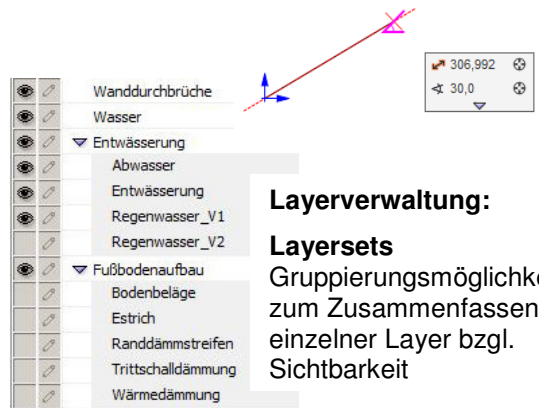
306,992
30,0

Wanddurchbrüche
Wasser
Entwässerung
Abwasser
Entwässerung
Regenwasser_V1
Regenwasser_V2
Fußbodenaufbau
Bodenbeläge
Estrich
Randdämmstreifen
Trittschalldämmung
Wärmedämmung

Layerverwaltung:

Layersets
Gruppierungsmöglichke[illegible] zum Zusammenfassen einzelner Layer bzgl. Sichtbarkeit